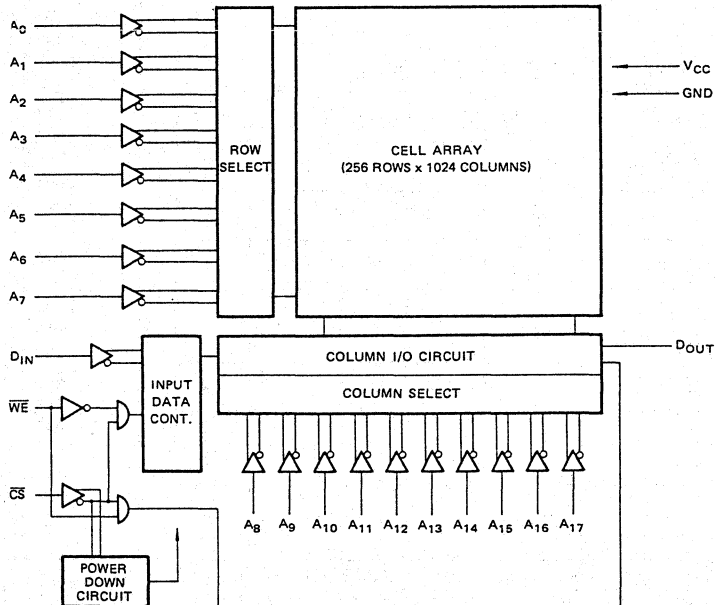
$A_0$
$A_1$
$A_2$
$A_3$
$A_4$
$A_5$
$A_6$
$A_7$

ROW SELECT

CELL ARRAY
(256 ROWS x 1024 COLUMNS)

$V_{CC}$
GND

$D_{IN}$
$\overline{WE}$
$\overline{CS}$

INPUT DATA CONT.

COLUMN I/O CIRCUIT
COLUMN SELECT

$D_{OUT}$

$A_8$ $A_9$ $A_{10}$ $A_{11}$ $A_{12}$ $A_{13}$ $A_{14}$ $A_{15}$ $A_{16}$ $A_{17}$

POWER DOWN CIRCUIT